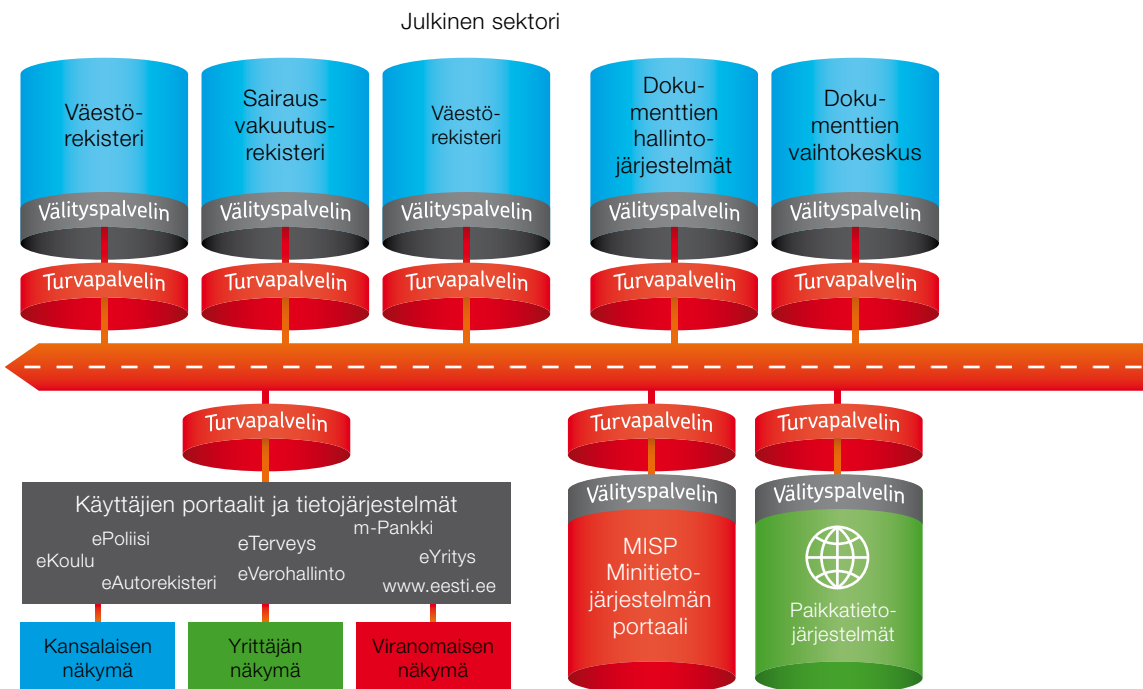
Julkinen sektori

Väestörekisteri
Välityspalvelin
Turvapalvelin

Sairausvakuutusrekisteri
Välityspalvelin
Turvapalvelin

Väestörekisteri
Välityspalvelin
Turvapalvelin

Dokumenttien hallintojärjestelmät
Välityspalvelin
Turvapalvelin

Dokumenttien vaihtokeskus
Välityspalvelin
Turvapalvelin

Turvapalvelin

Käyttäjien portaalit ja tietojärjestelmät
ePoliisi
eKoulu
eAutorekisteri
eTerveys
eVerohallinto
m-Pankki
eYritys
www.eesti.ee

Kansalaisen näkymä
Yrittäjän näkymä
Viranomaisen näkymä

Turvapalvelin
Välityspalvelin
MISP Minitietojärjestelmän portaali

Turvapalvelin
Välityspalvelin
Paikkatietojärjestelmät